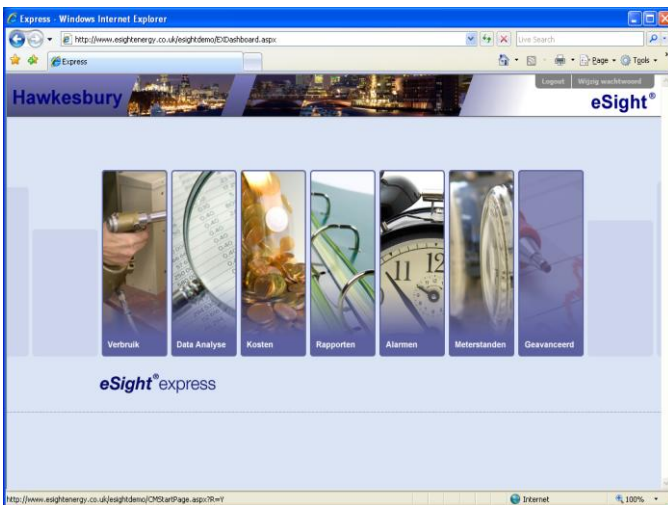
Express - Windows Internet Explorer

http://www.esightenergy.co.uk/esightdemo/EXDashboard.aspx

Live Search

Express

Page · Tools ·

Hawkesbury

Logout

Wijzig wachtwoord

eSight®

Verbruik

Data Analyse

Kosten

Rapporten

Alarmen

Meterstanden

Geavanceerd

eSight® express

http://www.esightenergy.co.uk/esightdemo/CMStartPage.aspx?R=Y

Internet

100%